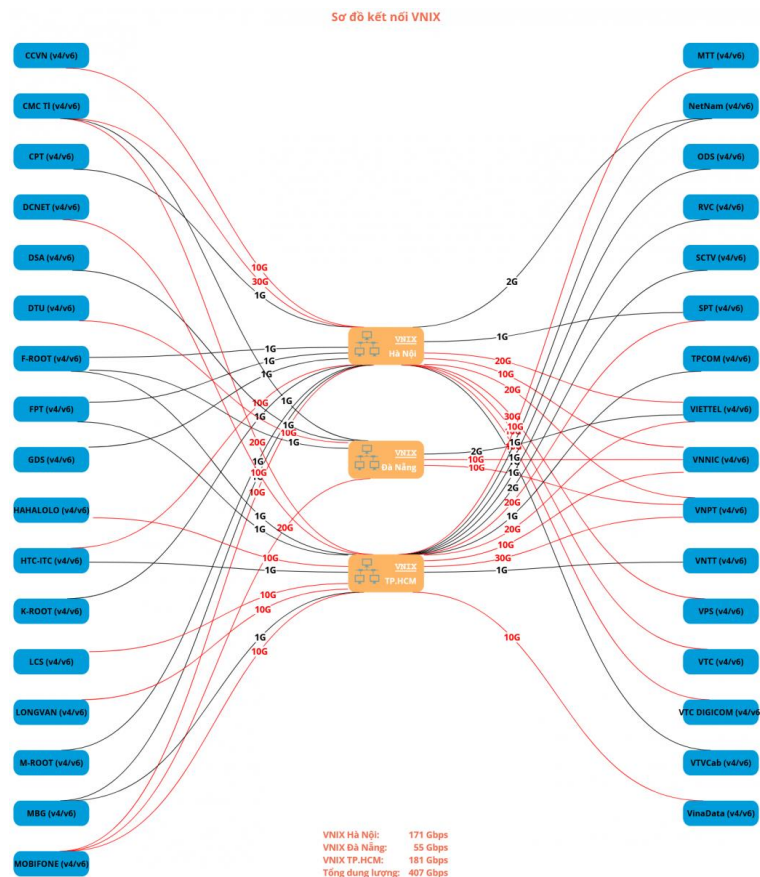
Sơ đồ kết nối VNIX

CCVN (v4/v6)
CMC TI (v4/v6)
CPT (v4/v6)
DCNET (v4/v6)
DSA (v4/v6)
DTU (v4/v6)
F-ROOT (v4/v6)
FPT (v4/v6)
GDS (v4/v6)
HAHALOLO (v4/v6)
HTC-ITC (v4/v6)
K-ROOT (v4/v6)
LCS (v4/v6)
LONGVAN (v4/v6)
M-ROOT (v4/v6)
MBG (v4/v6)
MOBIFONE (v4/v6)

MTT (v4/v6)
NetNam (v4/v6)
ODS (v4/v6)
RVC (v4/v6)
SCTV (v4/v6)
SPT (v4/v6)
TPCOM (v4/v6)
VIETTEL (v4/v6)
VNNIC (v4/v6)
VNPT (v4/v6)
VNTT (v4/v6)
VPS (v4/v6)
VTC (v4/v6)
VTC DIGICOM (v4/v6)
VTVCab (v4/v6)
VinaData (v4/v6)

VNIX Hà Nội
VNIX Đà Nẵng
VNIX TP.HCM

10G
30G
1G
1G
1G
1G
10G
1G
1G
10G
20G
10G
10G
1G
1G
20G
10G
1G
10G
10G
1G
10G

2G
1G
20G
10G
20G
30G
10G
2G
1G
10G
10G
1G
1G
2G
20G
1G
20G
10G
30G
1G
10G

VNIX Hà Nội: 171 Gbps
VNIX Đà Nẵng: 55 Gbps
VNIX TP.HCM: 181 Gbps
Tổng dung lượng: 407 Gbps